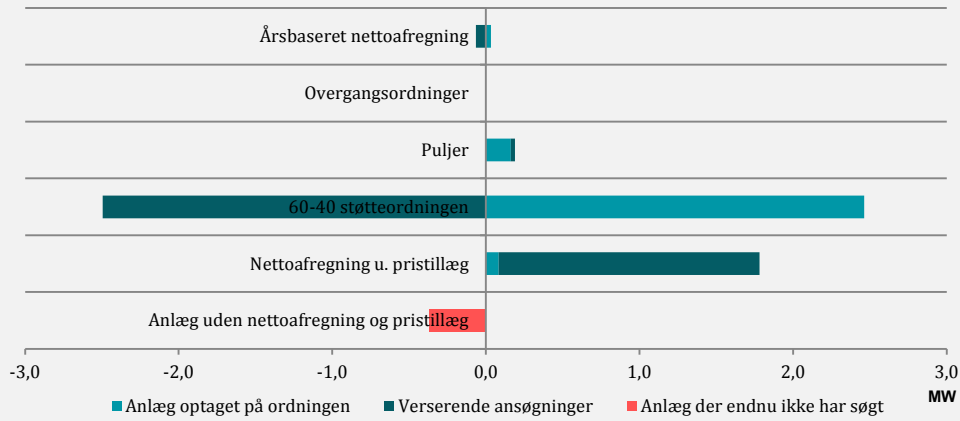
Årsbaseret nettoafregning

Overgangsordninger

Puljer

60-40 støtteordningen

Nettoafregning u. pristillæg

Anlæg uden nettoafregning og pristillæg

-3,0 -2,0 -1,0 0,0 1,0 2,0 3,0

MW

Anlæg optaget på ordningen Verserende ansøgninger Anlæg der endnu ikke har søgt